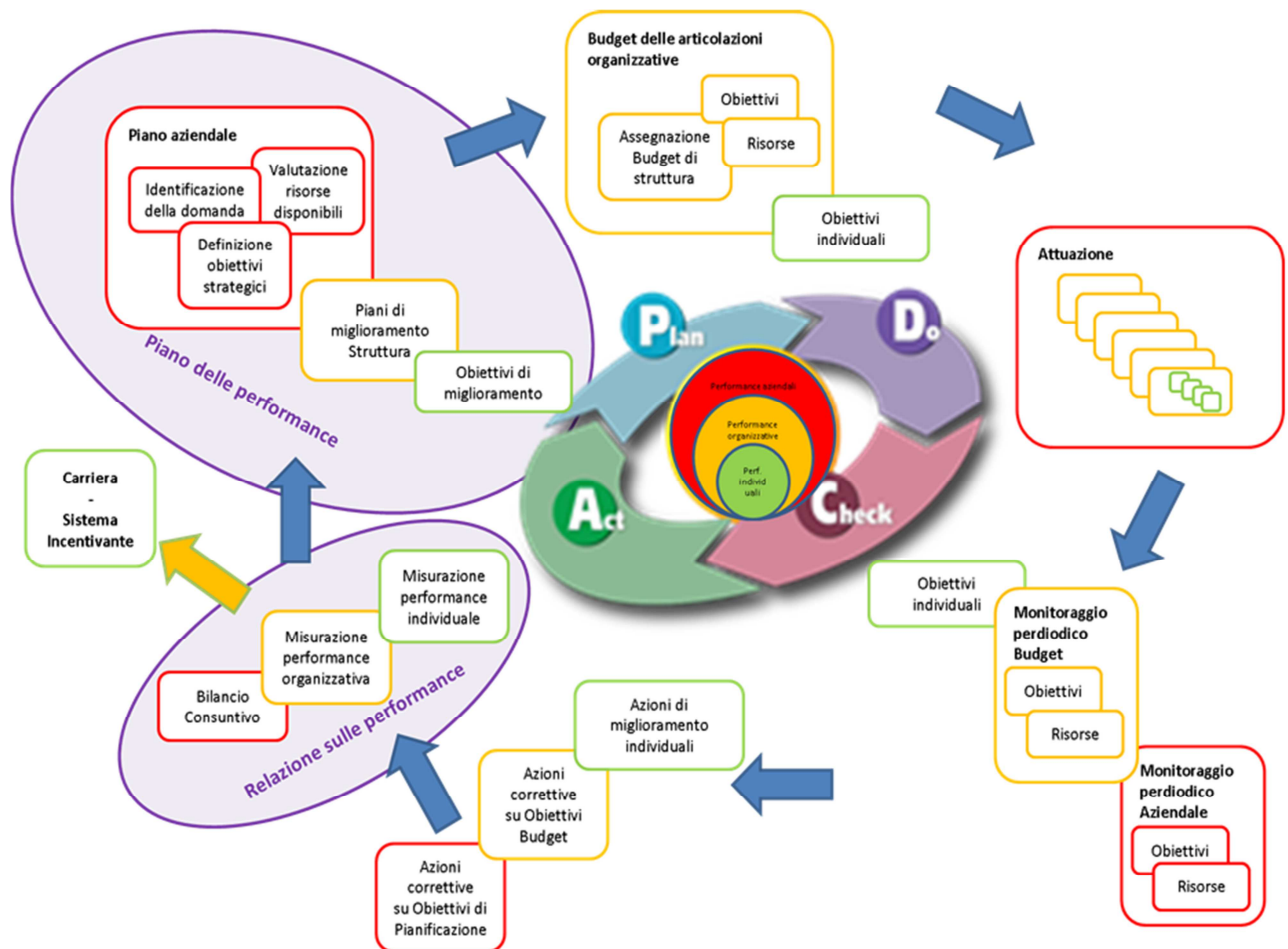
Piano aziendale

Identificazione della domanda

Valutazione risorse disponibili

Definizione obiettivi strategici

Piani di miglioramento Struttura

Obiettivi di miglioramento

Piano delle performance

Budget delle articolazioni organizzative

Obiettivi

Assegnazione Budget di struttura

Risorse

Obiettivi individuali

Attuazione

Plan

Do

Check

Act

Performance aziendali

Performance organizzative

Perf. individ uali

Carriera - Sistema Incentivante

Misurazione performance individuale

Misurazione performance organizzativa

Bilancio Consuntivo

Relazione sulle performance

Obiettivi individuali

Monitoraggio perdiodico Budget

Obiettivi

Risorse

Monitoraggio perdiodico Aziendale

Obiettivi

Risorse

Azioni di miglioramento individuali

Azioni correttive su Obiettivi Budget

Azioni correttive su Obiettivi di Pianificazione